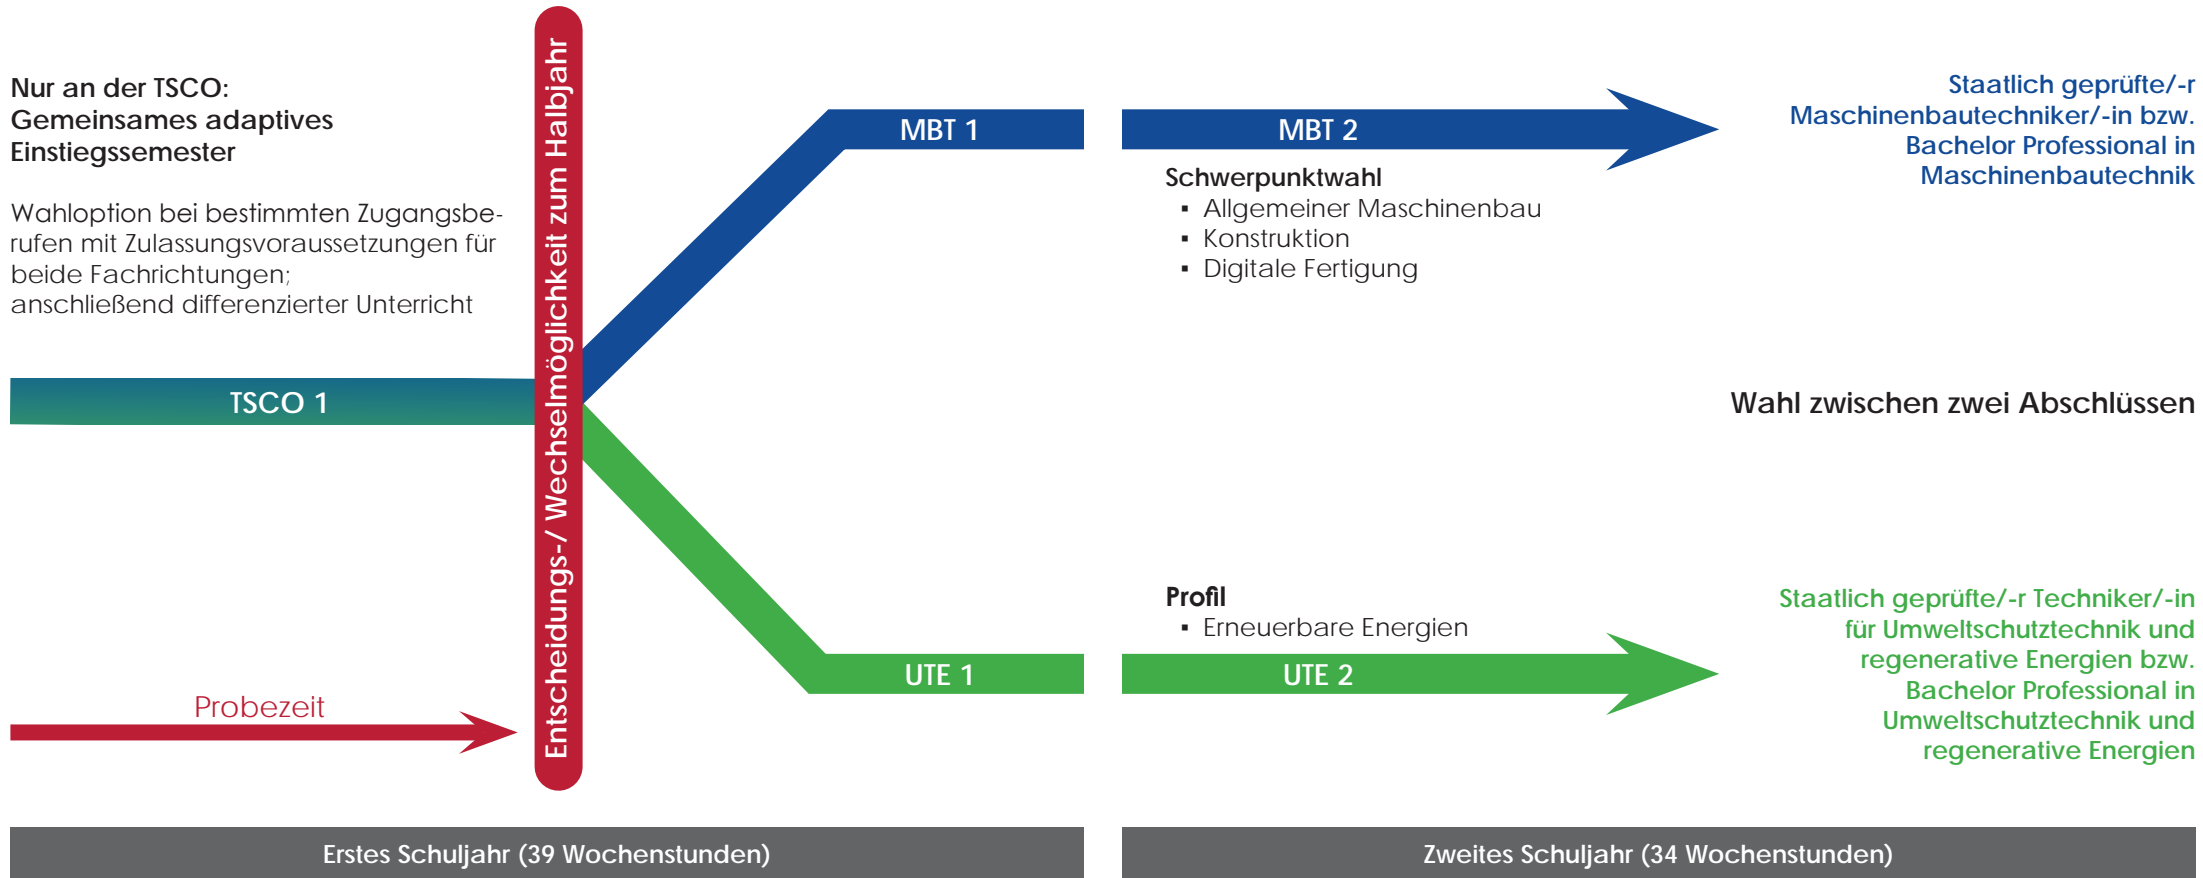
Nur an der TSCO:
Gemeinsames adaptives Einstiegssemester

Wahloption bei bestimmten Zugangsberufen mit Zulassungsvoraussetzungen für beide Fachrichtungen;
anschließend differenzierter Unterricht

TSCO 1

Probezeit

Entscheidungs-/ Wechselmöglichkeit zum Halbjahr

MBT 1

MBT 2

Schwerpunktwahl
▪ Allgemeiner Maschinenbau
▪ Konstruktion
▪ Digitale Fertigung

Staatlich geprüfte/-r Maschinenbautechniker/-in bzw. Bachelor Professional in Maschinenbautechnik

Wahl zwischen zwei Abschlüssen

Profil
▪ Erneuerbare Energien

UTE 1

UTE 2

Staatlich geprüfte/-r Techniker/-in für Umweltschutztechnik und regenerative Energien bzw. Bachelor Professional in Umweltschutztechnik und regenerative Energien

Erstes Schuljahr (39 Wochenstunden)

Zweites Schuljahr (34 Wochenstunden)